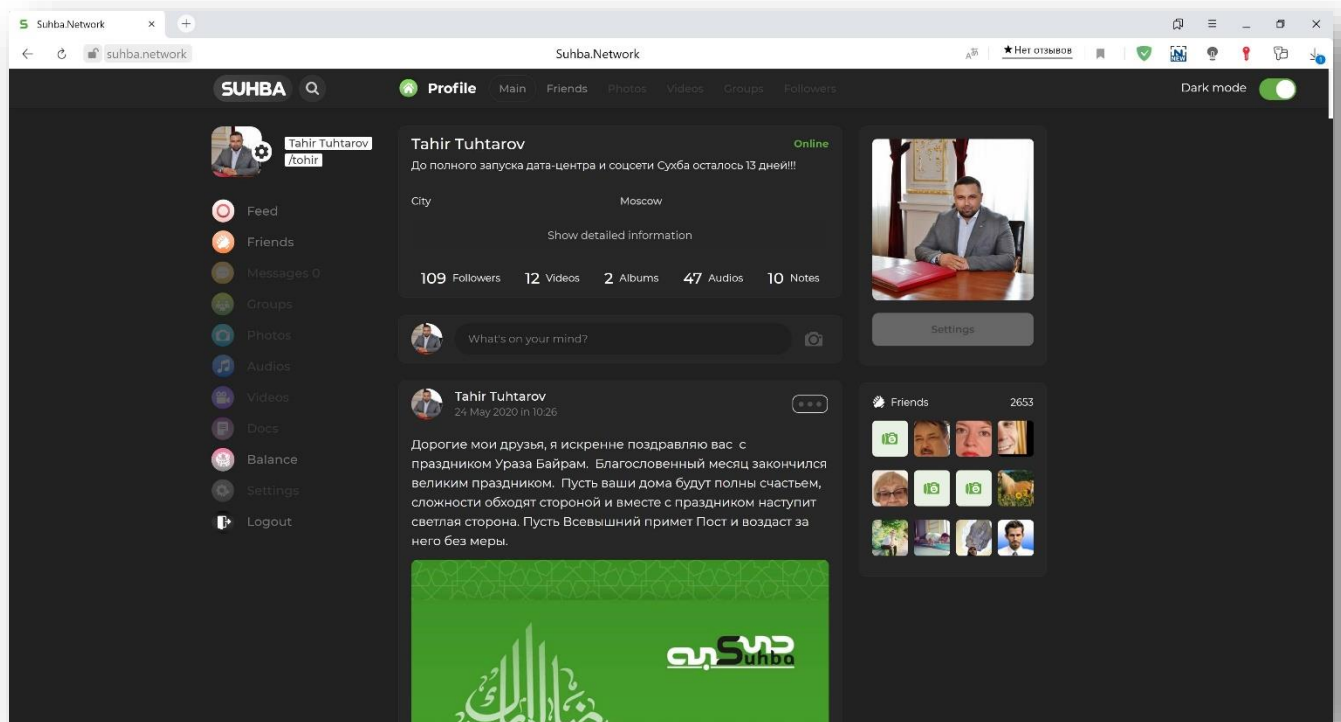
Suhba.Network
suhba.network
Suhba.Network
★ Нет отзывов

SUHBA
Profile Main Friends Photos Videos Groups Followers
Dark mode

Tahir Tuhtarov
/tohir

Feed
Friends
Messages 0
Groups
Photos
Audios
Videos
Docs
Balance
Settings
Logout

Tahir Tuhtarov
Online
До полного запуска дата-центра и соцсети Сухба осталось 13 дней!!!

City Moscow

Show detailed information

109 Followers 12 Videos 2 Albums 47 Audios 10 Notes

What's on your mind?

Settings

Tahir Tuhtarov
24 May 2020 in 10:26

Дорогие мои друзья, я искренне поздравляю вас с праздником Ураза Байрам. Благословенный месяц закончился великим праздником. Пусть ваши дома будут полны счастьем, сложности обходят стороной и вместе с праздником наступит светлая сторона. Пусть Всевышний примет Пост и воздаст за него без меры.

Suhba

Friends 2653